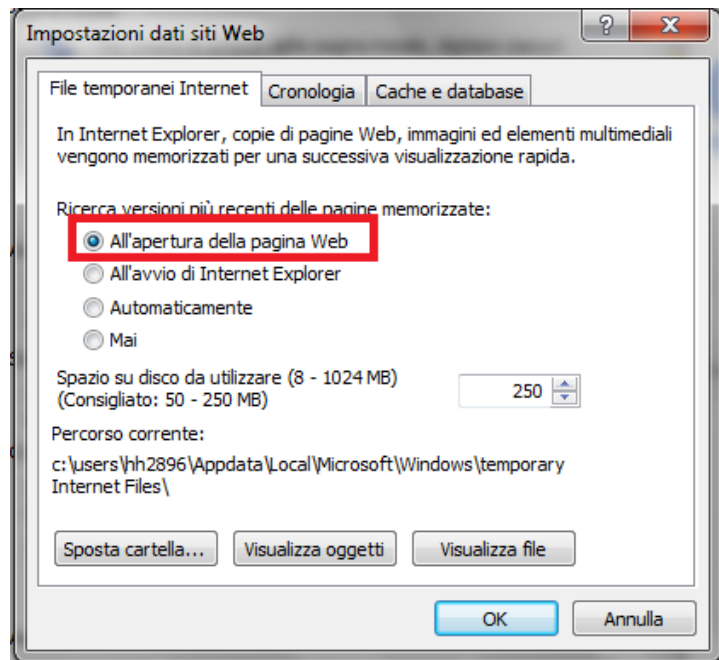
Impostazioni dati siti Web

?

X

File temporanei Internet | Cronologia | Cache e database

In Internet Explorer, copie di pagine Web, immagini ed elementi multimediali vengono memorizzati per una successiva visualizzazione rapida.

Ricerca versioni più recenti delle pagine memorizzate:

All'apertura della pagina Web

All'avvio di Internet Explorer

Automaticamente

Mai

Spazio su disco da utilizzare (8 - 1024 MB)
(Consigliato: 50 - 250 MB)

250

Percorso corrente:

c:\users\hh2896\Appdata\Local\Microsoft\Windows\temporary Internet Files\

Sposta cartella...

Visualizza oggetti

Visualizza file

OK

Annulla